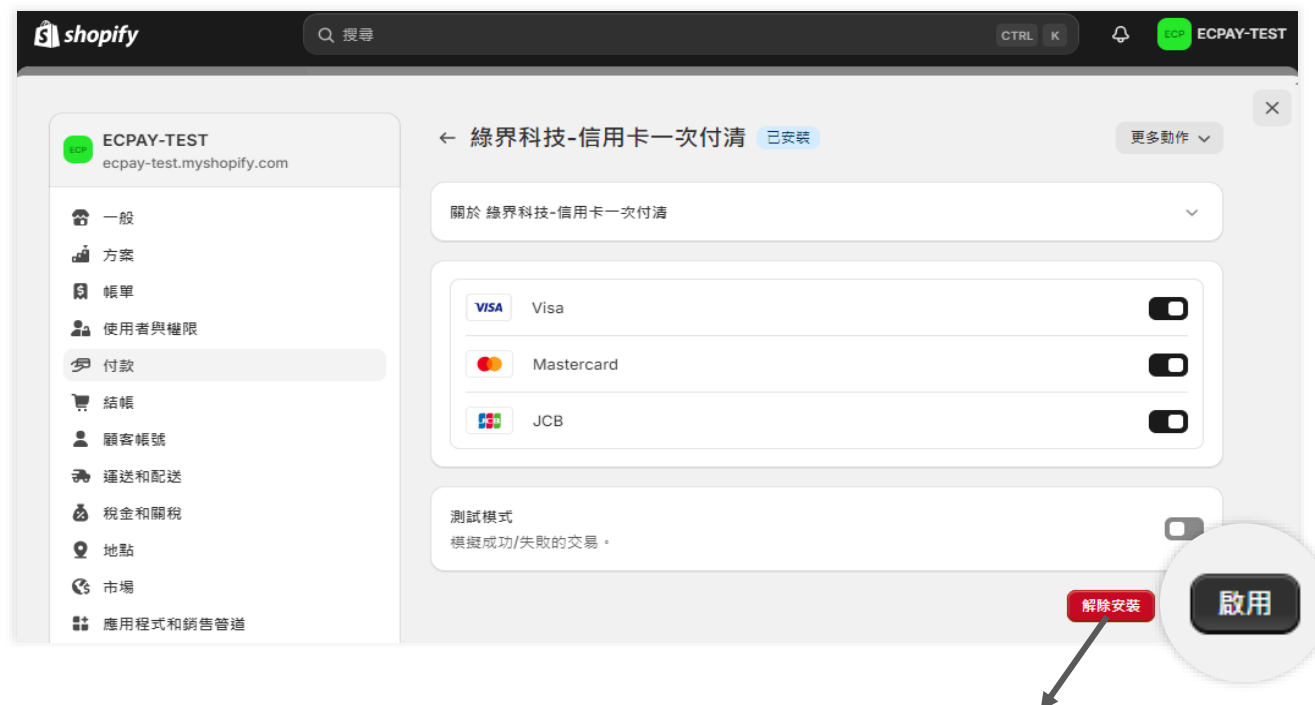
shopify
搜尋
CTRL K
ECP ECPAY-TEST

ECP ECPAY-TEST
ecpay-test.myshopify.com

一般
方案
帳單
使用者與權限
付款
結帳
顧客帳號
運送和配送
稅金和關稅
地點
市場
應用程式和銷售管道

← 綠界科技-信用卡一次付清 已安裝
更多動作

關於 綠界科技-信用卡一次付清

VISA Visa
Mastercard
JCB JCB

測試模式
模擬成功/失敗的交易。

解除安裝
啟用